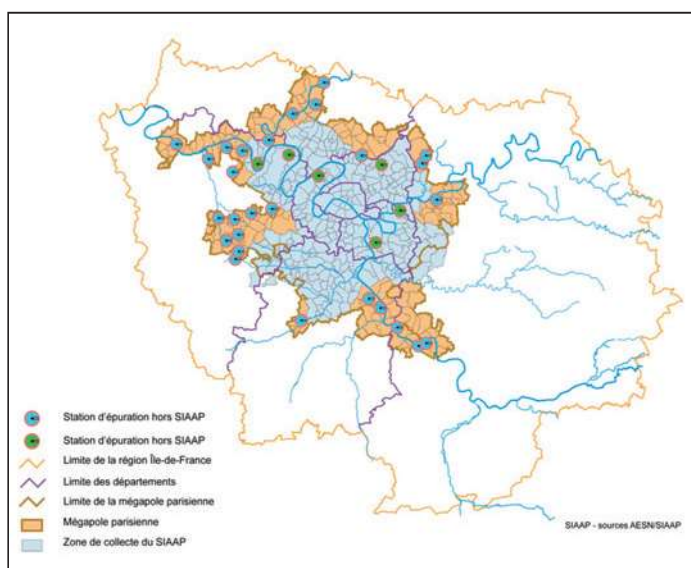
Station d'épuration hors SIAAP
Station d'épuration hors SIAAP
Limite de la région Île-de-France
Limite des départements
Limite de la mégapole parisienne
Mégapole parisienne
Zone de collecte du SIAAP

SIAAP - sources AESN/SIAAP